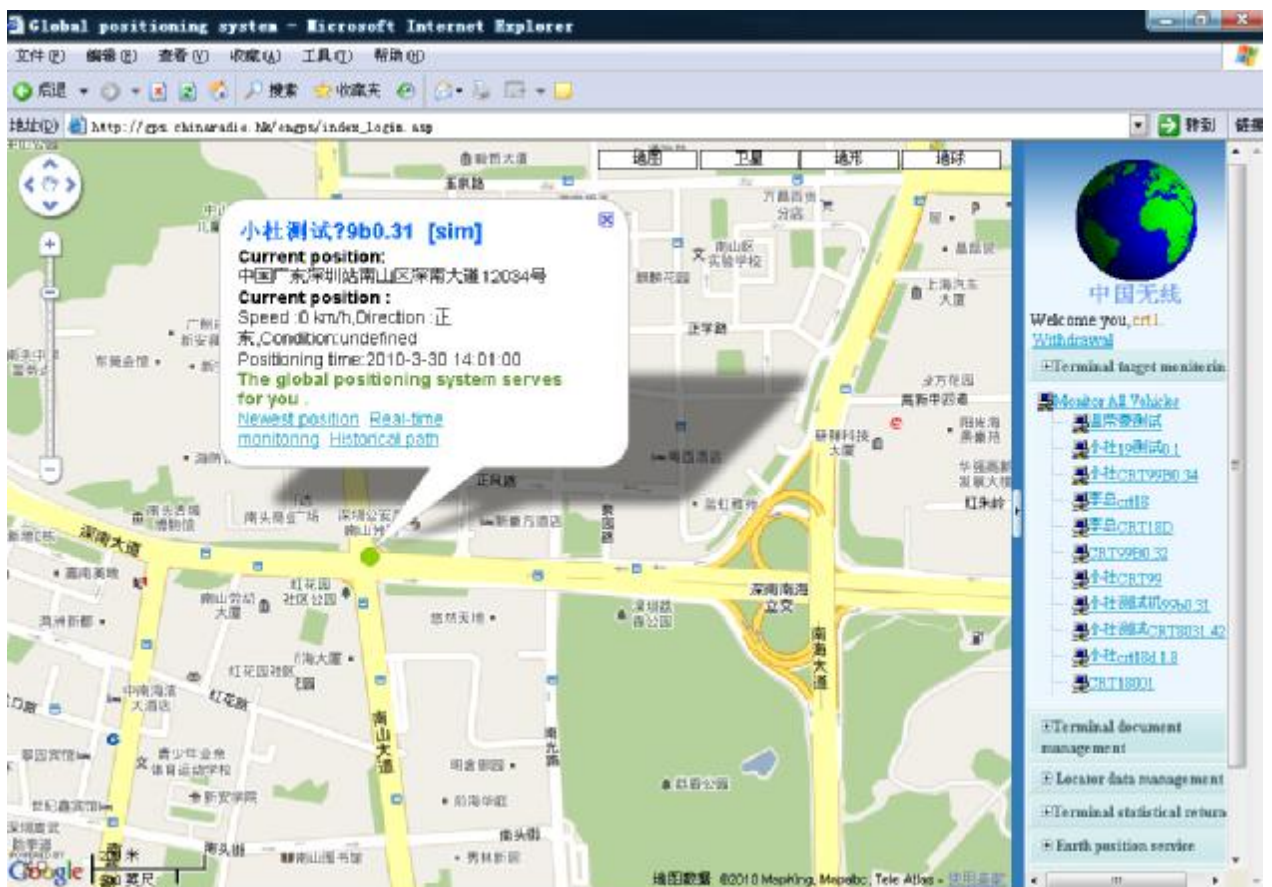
Global positioning system - Microsoft Internet Explorer

文件(F) 编辑(E) 查看(V) 收藏(A) 工具(T) 帮助(H)

后退 搜索 收藏夹

地址(D) http://gps.chinaradio.hk/engps/index_login.asp 转到 链接

地图 卫星 地形 地球

小杜测试?9b0.31 [sim]
Current position:
中国广东深圳站南山区深南大道12034号
Current position :
Speed :0 km/h,Direction :正东,Condition:undefined
Positioning time:2010-3-30 14:01:00
The global positioning system serves for you .
Newest position Real-time monitoring Historical path

东滨路 万晨百货分店 南山区实验学校 上海汽车大厦 正学路 南头中学 深南大道 深南南海立交 南海大道 南山大道 正风路 红花园社区公园 红花园 中南海滨大酒店 南头古城博物馆 南头商业广场 深圳公安局南山分局 荔林公园 深圳荔香公园 南光路 青少年业余体育运动学校 南头街 红朱岭 铜鼓路

中国无线
Welcome you,crt1.
Withdrawal
Terminal target monitoring
Monitor All Vehicles
温带泰测试
小杜19测试0.1
小杜CRT99B0.34
零总crt18
零总CRT18D
CRT99B0.32
小杜CRT99
小杜测试机99b0.31
小杜测试CRT8031.42
小杜crt18d 1.8
CRT18001
Terminal document management
Locator data management
Terminal statistical returns
Earth position service

Google 200 米 500 英尺
地图数据 ©2010 Mapking, Mapabc, Tele Atlas - 使用条款